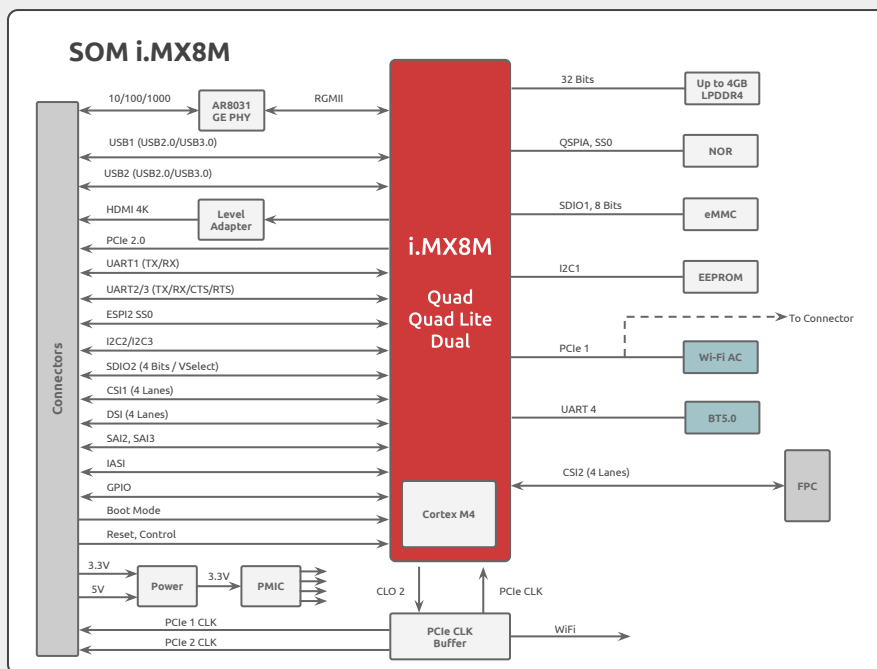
SOM i.MX8M

Connectors

10/100/1000
AR8031 GE PHY
RGMII
USB1 (USB2.0/USB3.0)
USB2 (USB2.0/USB3.0)
HDMI 4K
Level Adapter
PCIe 2.0
UART1 (TX/RX)
UART2/3 (TX/RX/CTS/RTS)
ESPI2 SS0
I2C2/I2C3
SDIO2 (4 Bits / VSelect)
CSI1 (4 Lanes)
DSI (4 Lanes)
SAI2, SAI3
IASI
GPIO
Boot Mode
Reset, Control
3.3V
5V
Power
3.3V
PMIC
PCIe 1 CLK
PCIe 2 CLK

i.MX8M
Quad
Quad Lite
Dual
Cortex M4

CLO 2
PCIe CLK
PCIe CLK Buffer
WiFi

32 Bits
Up to 4GB LPDDR4
QSPIA, SS0
NOR
SDIO1, 8 Bits
eMMC
I2C1
EEPROM
To Connector
PCIe 1
Wi-Fi AC
UART 4
BT5.0
CSI2 (4 Lanes)
FPC